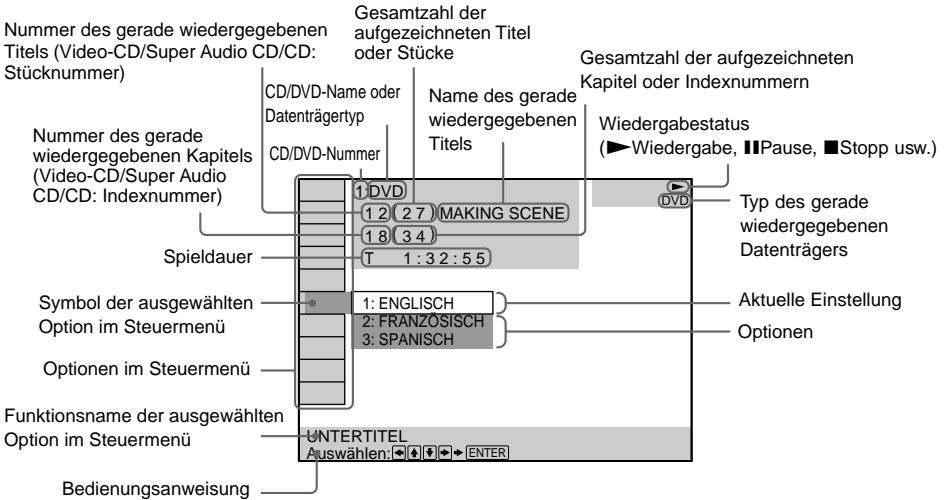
Gesamtzahl der aufgezeichneten Titel oder Stücke

Nummer des gerade wiedergegebenen Titels (Video-CD/Super Audio CD/CD: Stücknummer)

Gesamtzahl der aufgezeichneten Kapitel oder Indexnummern

CD/DVD-Name oder Datenträgertyp

Name des gerade wiedergegebenen Titels

Wiedergabestatus (►Wiedergabe, ❚❚Pause, ■Stopp usw.)

Nummer des gerade wiedergegebenen Kapitels (Video-CD/Super Audio CD/CD: Indexnummer)

CD/DVD-Nummer

1 DVD

12 27 MAKING SCENE

18 34

T 1:32:55

►
DVD

Typ des gerade wiedergegebenen Datenträgers

Spieldauer

Symbol der ausgewählten Option im Steuermenü

1: ENGLISCH
2: FRANZÖSISCH
3: SPANISCH

Aktuelle Einstellung

Optionen

Optionen im Steuermenü

Funktionsname der ausgewählten Option im Steuermenü

UNTERTITEL
Auswählen: ◄ ▲ ▼ ► + ENTER

Bedienungsanweisung